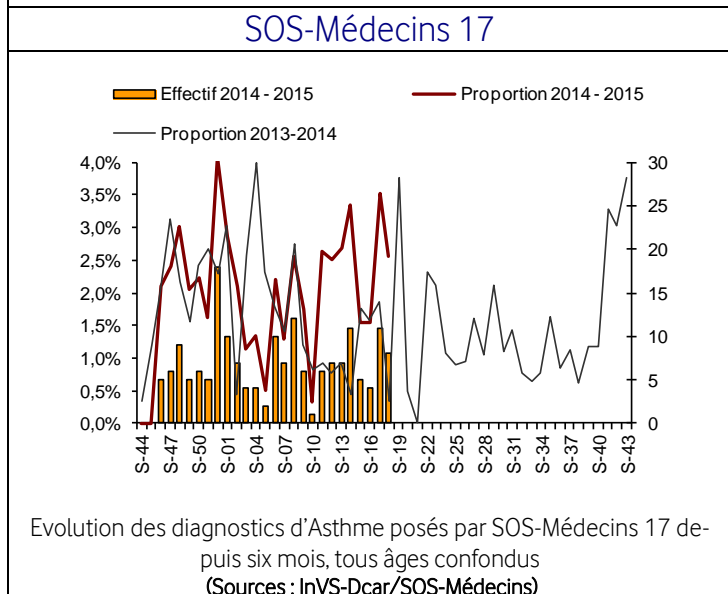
SOS-Médecins 17

Effectif 2014 - 2015
Proportion 2014 - 2015
Proportion 2013-2014

4,0%
3,5%
3,0%
2,5%
2,0%
1,5%
1,0%
0,5%
0,0%

30
25
20
15
10
5
0

S-44
S-47
S-50
S-01
S-04
S-07
S-10
S-13
S-16
S-19
S-22
S-25
S-28
S-31
S-34
S-37
S-40
S-43

Evolution des diagnostics d'Asthme posés par SOS-Médecins 17 depuis six mois, tous âges confondus
(Sources : InVS-Dcar/SOS-Médecins)